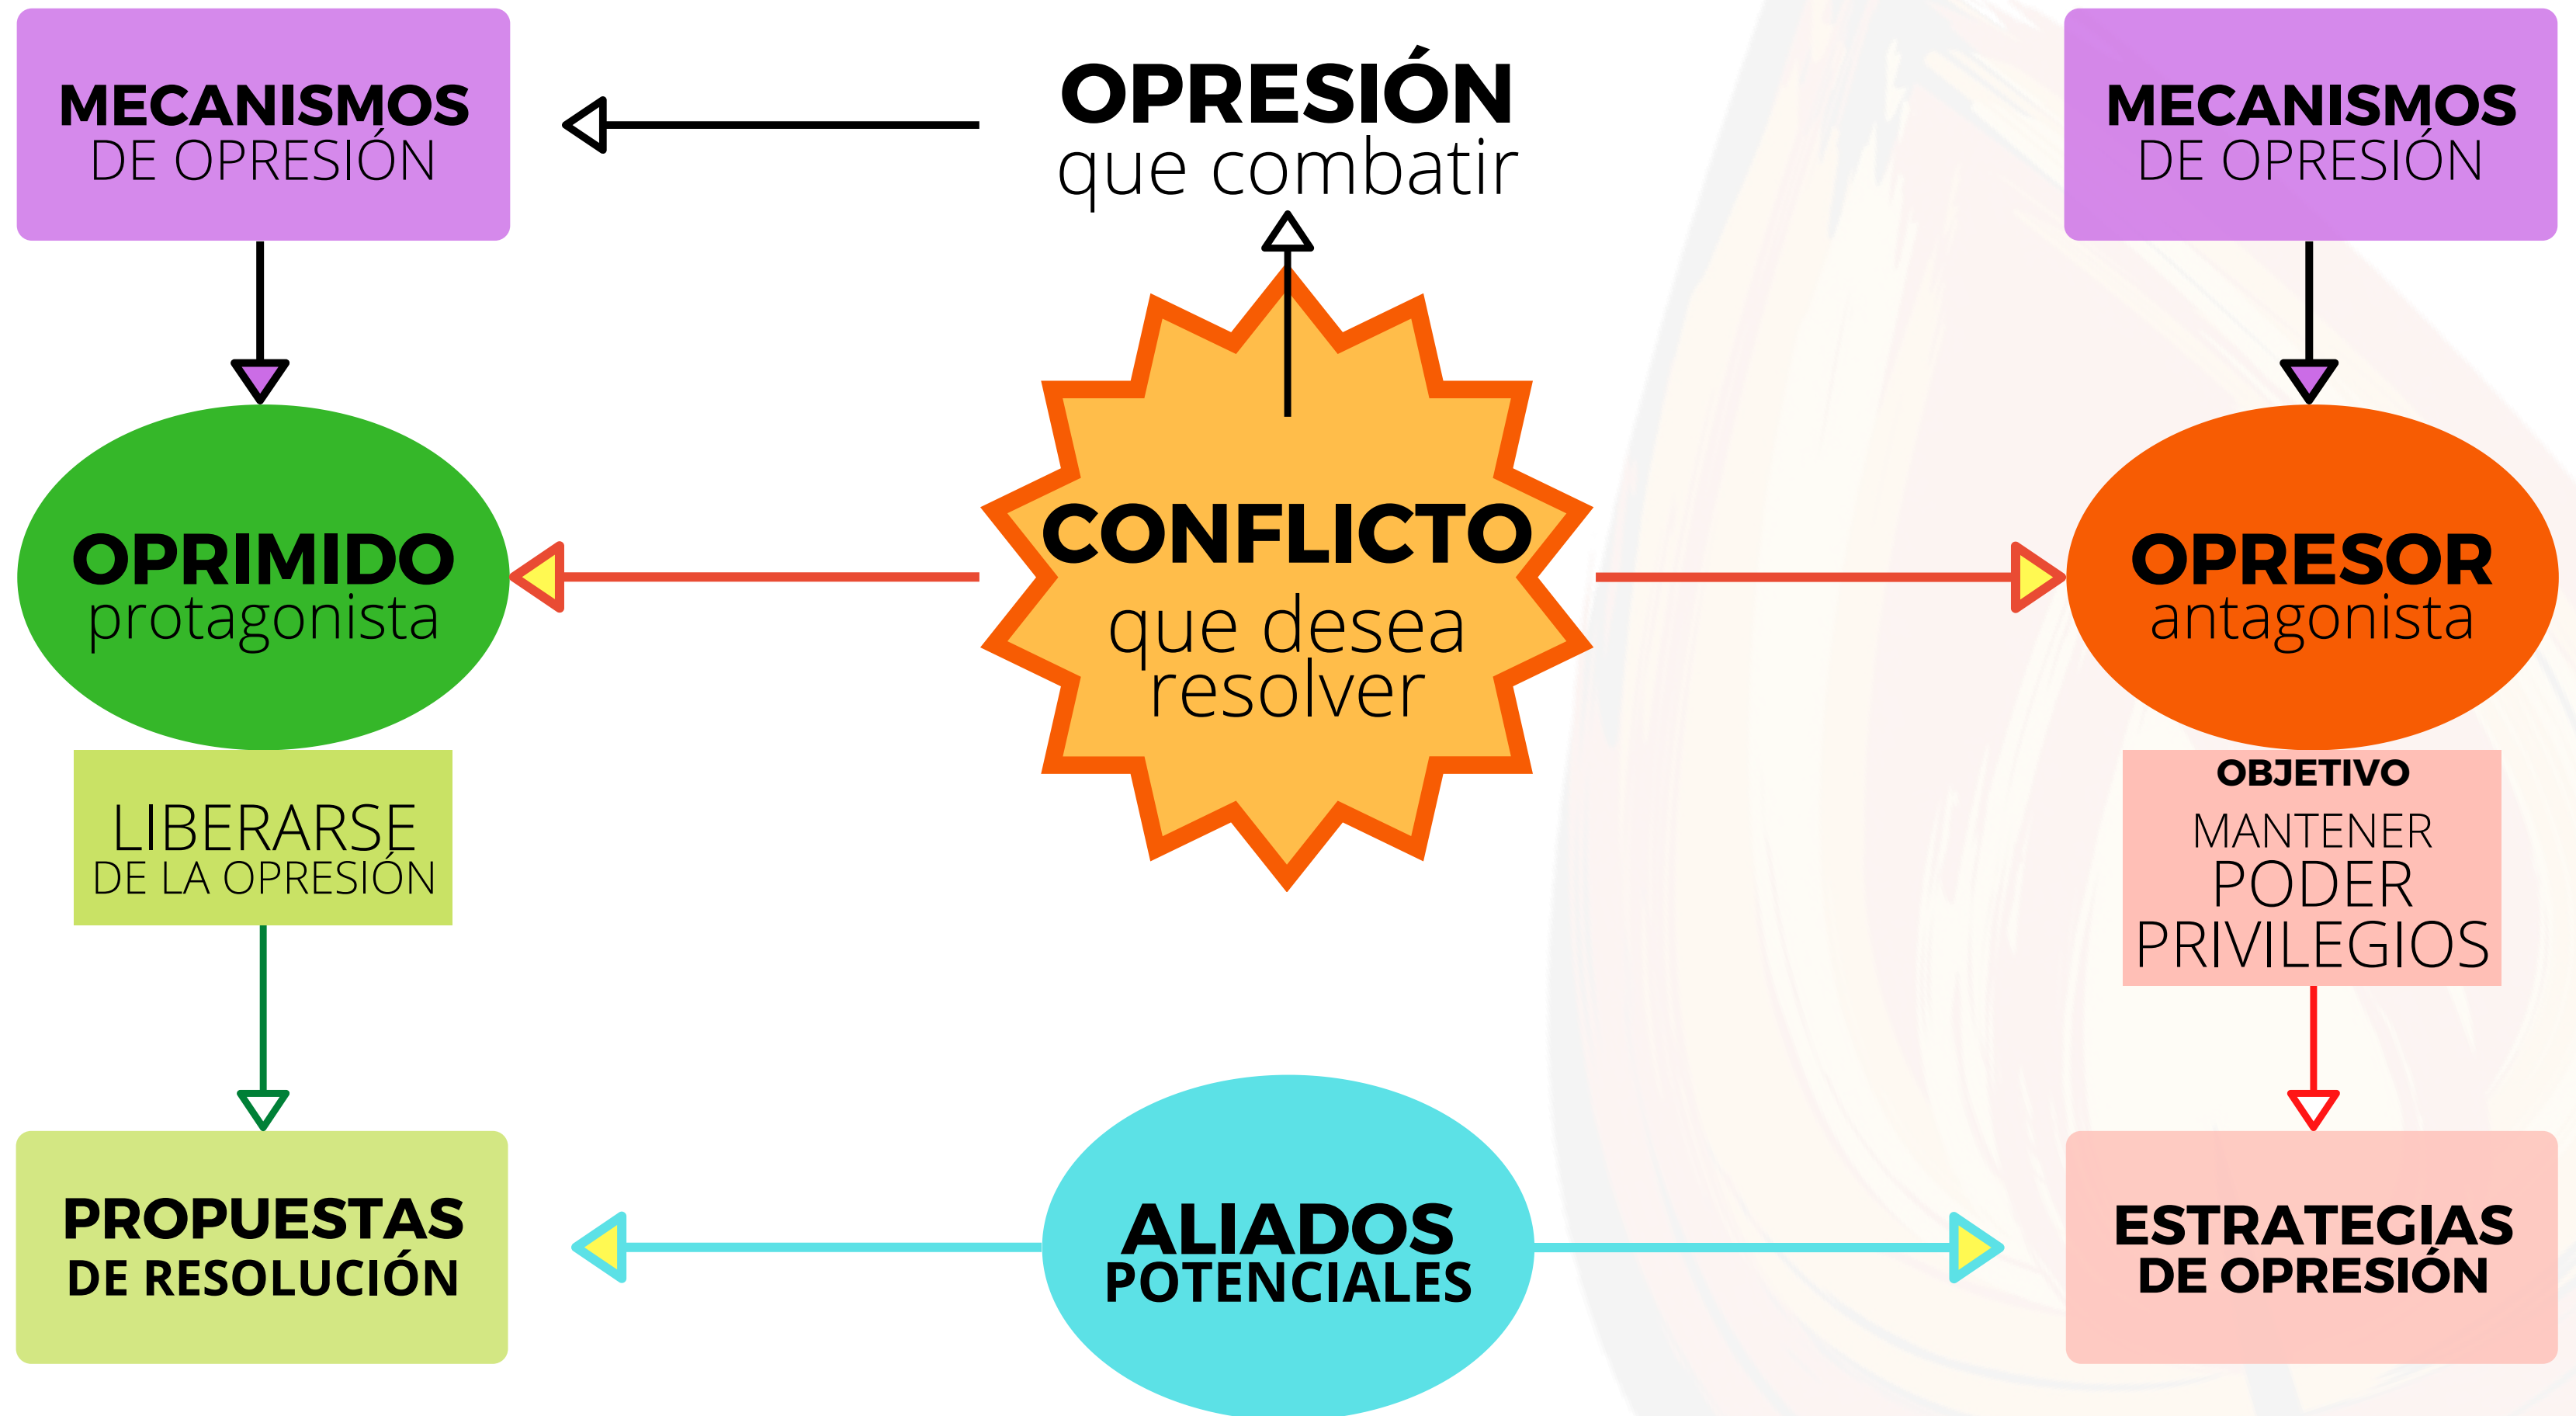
MECANISMOS
DE OPRESIÓN

OPRESIÓN
que combatir

MECANISMOS
DE OPRESIÓN

OPRIMIDO
protagonista

CONFLICTO
que desea resolver

OPRESOR
antagonista

LIBERARSE
DE LA OPRESIÓN

OBJETIVO
MANTENER
PODER
PRIVILEGIOS

PROPUESTAS
DE RESOLUCIÓN

ALIADOS
POTENCIALES

ESTRATEGIAS
DE OPRESIÓN